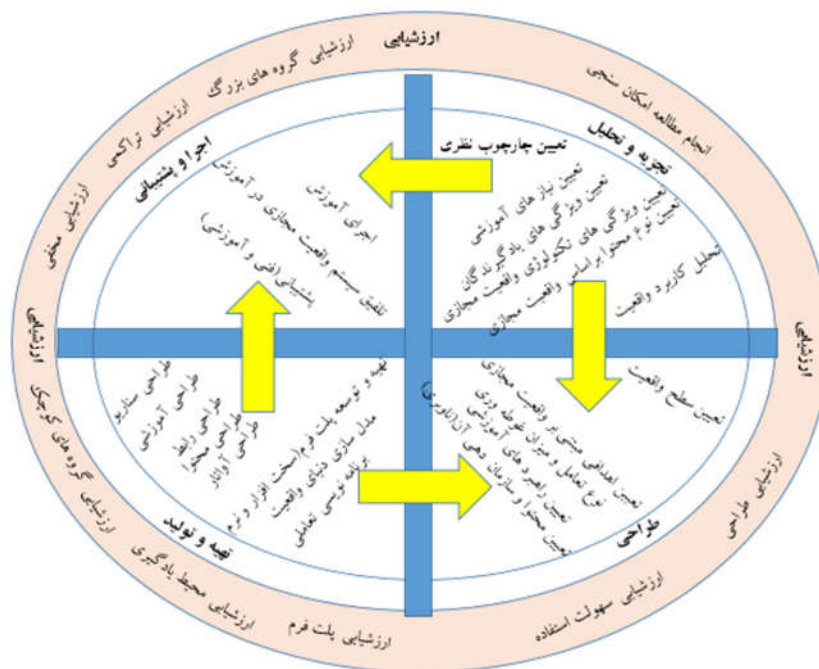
ارزشیابی

ارزشیابی گروه های بزرگ

ارزشیابی تراکمی

ارزشیابی مستمر

ارزشیابی

انجام مطالعه امکان سنجی

ارزشیابی

ارزشیابی طراحی

ارزشیابی سهولت استفاده

ارزشیابی پلت فرم

ارزشیابی محیط یادگیری

ارزشیابی گروه های کوچک

تجزیه و تحلیل

تعیین چارچوب نظری

تعیین نیازهای آموزشی

تعیین ویژگی های یادگیرندگان

تعیین ویژگی های تکنولوژی واقعیت مجازی

تعیین نوع محتوا براساس واقعیت مجازی

تحلیل کاربرد واقعیت

تعیین سطح واقعیت

طراحی

تعیین اهداف مبتنی بر واقعیت مجازی

نوع تعامل و میزان غوطه وری

تعیین راهبردهای آموزشی (آنالوژی)

تعیین محتوا و سازمان دهی

تهیه و تولید

تهیه و توسعه پلت فرم (سخت افزار و نرم افزار)

مدل سازی دنیای واقعیت

برنامه نویسی تعاملی

طراحی سناریو

طراحی آموزشی

طراحی رابط

طراحی محیط

طراحی آواتار

اجرا و پشتیبانی

اجرای آموزش

تلفیق سیستم واقعیت مجازی در آموزش

پشتیبانی (فنی و آموزشی)